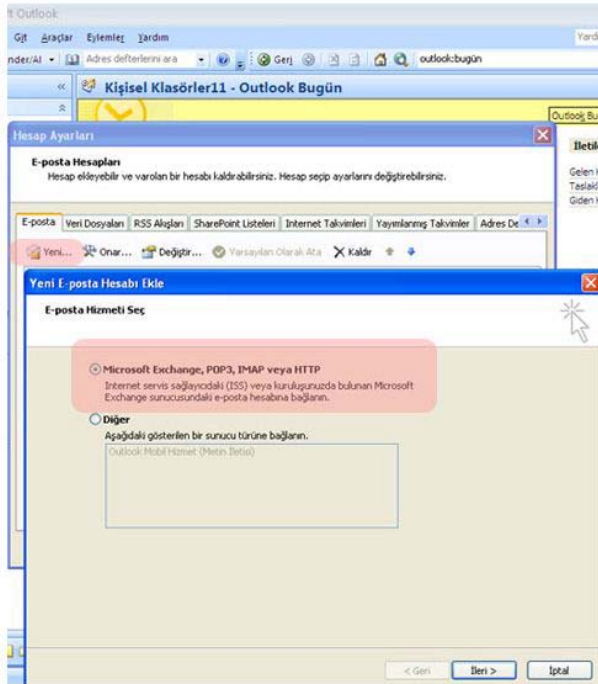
t Outlook

Git Araçlar Eylemler Yardım

Yard

nder/Al Adres defterlerini ara Geri outlook:bugün

Kişisel Klasörler11 - Outlook Bugün

Outlook Bu

Hesap Ayarları

E-posta Hesapları

Hesap ekleyebilir ve varolan bir hesabı kaldırabilirsiniz. Hesap seçip ayarlarını değiştirebilirsiniz.

Iletil

Gelen

Taslak

Giden

| E-posta | Veri Dosyaları | RSS Akışları | SharePoint Listeleri | Internet Takvimleri | Yayımlanmış Takvimler | Adres De |
|---|---|---|---|---|---|---|

Yeni... Onar... Değiştir... Varsayılan Olarak Ata Kaldır

Yeni E-posta Hesabı Ekle

E-posta Hizmeti Seç

Microsoft Exchange, POP3, IMAP veya HTTP

Internet servis sağlayıcıdaki (ISS) veya kuruluşunuzda bulunan Microsoft Exchange sunucusundaki e-posta hesabına bağlanın.

Diğer

Aşağıdaki gösterilen bir sunucu türüne bağlanın.

Outlook Mobil Hizmet (Metin İletisi)

< Geri İleri > İptal